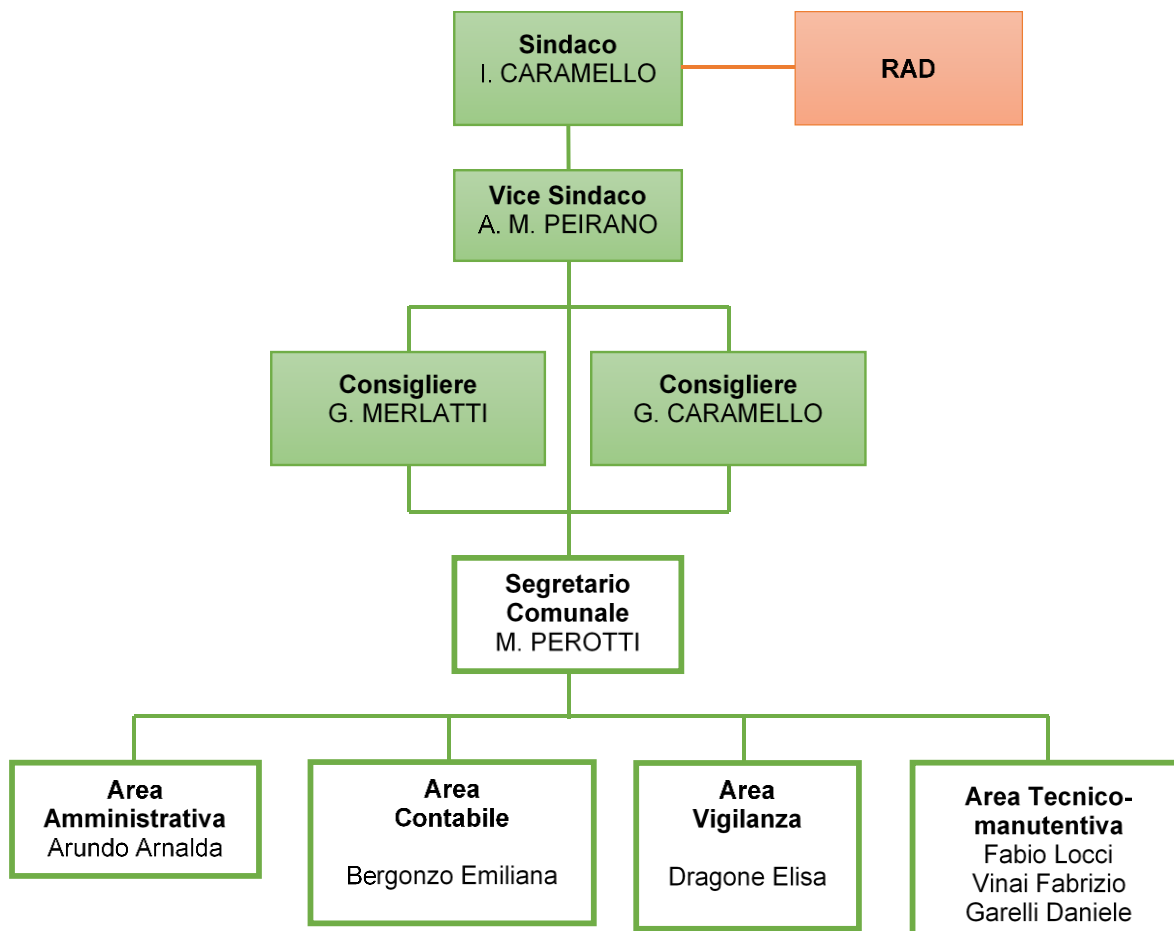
Sindaco
I. CARAMELLO

RAD

Vice Sindaco
A. M. PEIRANO

Consigliere
G. MERLATTI

Consigliere
G. CARAMELLO

Segretario Comunale
M. PEROTTI

Area Amministrativa
Arundo Arnalda

Area Contabile
Bergonzo Emiliana

Area Vigilanza
Dragone Elisa

Area Tecnico-manutentiva
Fabio Locci
Vinai Fabrizio
Garelli Daniele